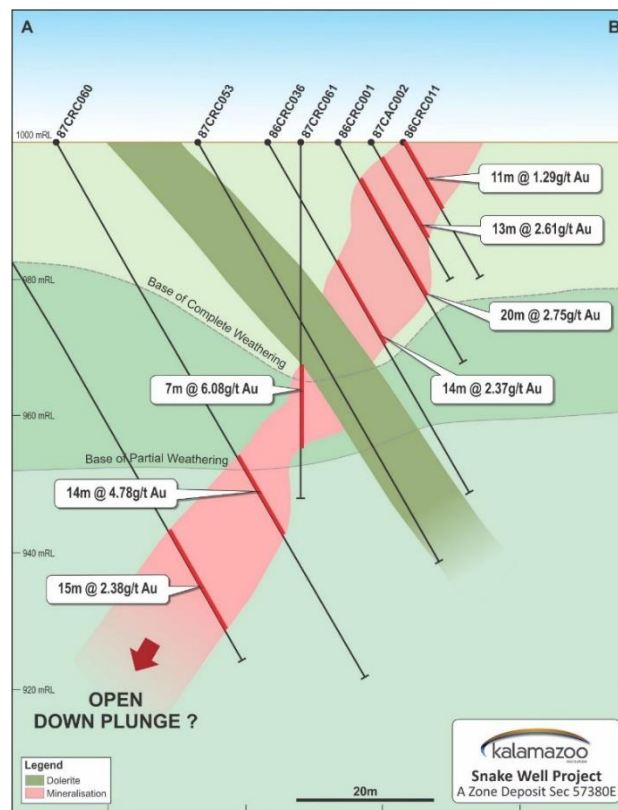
A

B

87CRC060

87CRC053

86CRC036

87CRC061

86CRC001

87CAC002

86CRC011

1000 mRL

11m @ 1.29g/t Au

13m @ 2.61g/t Au

980 mRL

Base of Complete Weathering

20m @ 2.75g/t Au

7m @ 6.08g/t Au

14m @ 2.37g/t Au

960 mRL

Base of Partial Weathering

14m @ 4.78g/t Au

940 mRL

15m @ 2.38g/t Au

920 mRL

OPEN DOWN PLUNGE ?

Legend
Dolerite
Mineralisation

20m

kalamazoo

Snake Well Project
A Zone Deposit Sec 57380E